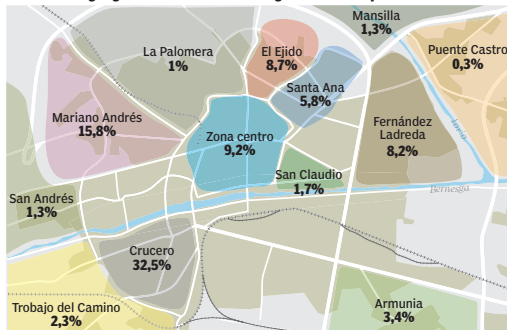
Mansilla
1,3%

La Palomera
1%

El Ejido
8,7%

Puente Castro
0,3%

Santa Ana
5,8%

Mariano Andrés
15,8%

Fernández Ladreda
8,2%

Zona centro
9,2%

Torío

San Claudio
1,7%

Bernesga

San Andrés
1,3%

Crucero
32,5%

Trobajo del Camino
2,3%

Armunia
3,4%